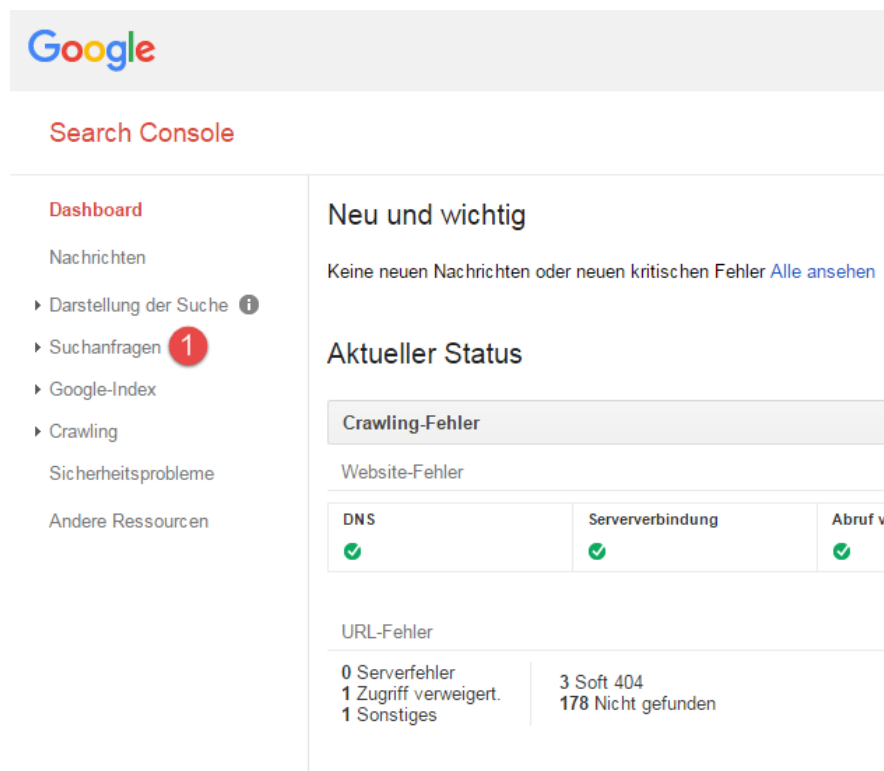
Google

Search Console

Dashboard

Nachrichten

Darstellung der Suche

Suchanfragen 1

Google-Index

Crawling

Sicherheitsprobleme

Andere Ressourcen

Neu und wichtig

Keine neuen Nachrichten oder neuen kritischen Fehler Alle ansehen

Aktueller Status

Crawling-Fehler

Website-Fehler

| DNS | Serververbindung | Abruf v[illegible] |
|---|---|---|
| ✔ | ✔ | ✔ |

URL-Fehler

0 Serverfehler
1 Zugriff verweigert.
1 Sonstiges

3 Soft 404
178 Nicht gefunden